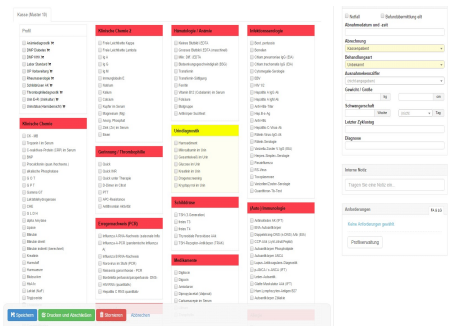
Kasse (Muster 10)

Profil

Klinische Chemie

Gerinnung / Thrombophilie

Entzündungsmarker (PCR)

Mikrobio / Serolo 1

Hämatologie / Autoimm.

Urindiagnostik

Schilddrüse

Medikamente

Infektionsserologie

Viren / Immunologie

Notfall

Befundübermittlung eilt

Abnahmedatum und -zeit

Abrechnung

Kassenpatient

Behandlungsart

Unbekannt

Ausnahmekennziffer

Gewicht / Größe

kg

cm

Schwangerschaft

Woche

Tage

Letzte Zyklustag

Diagnose

Interne Notiz

Anforderungen

Keine Anforderungen gewählt

Profilanwendung

Speichern

Drucken und Abschließen

Stornieren

Abbrechen